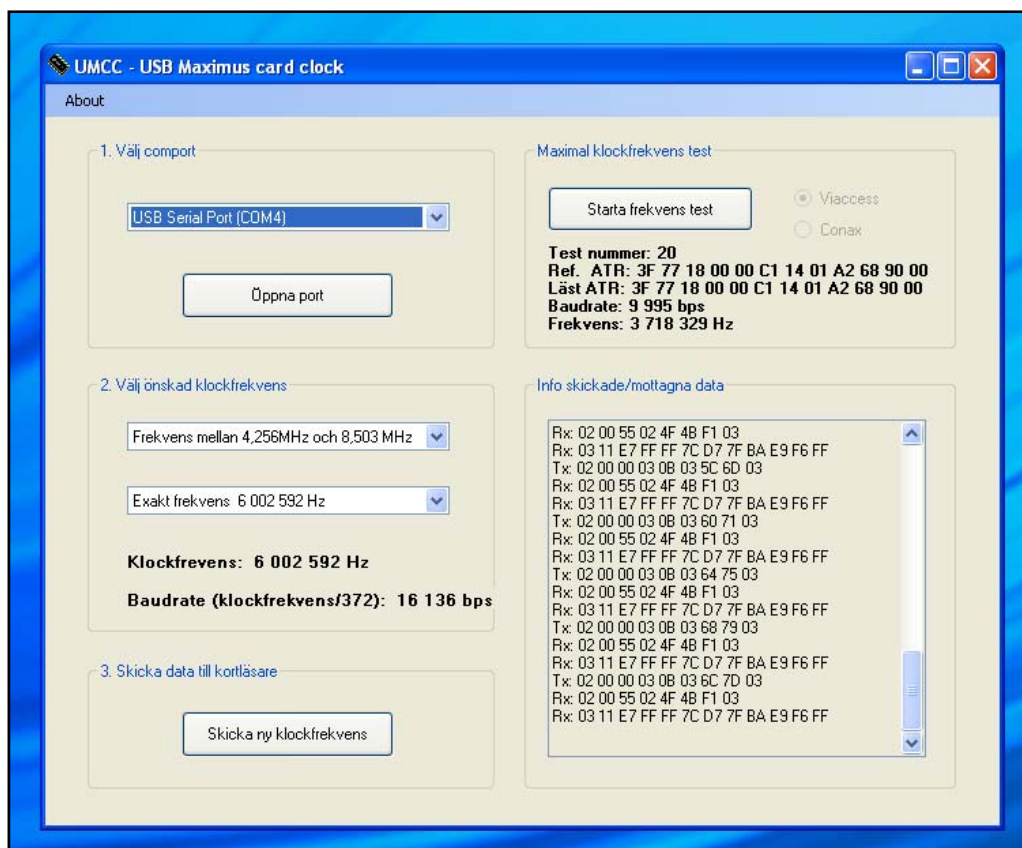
UMCC - USB Maximus card clock

About

1. Välj comport

USB Serial Port (COM4)

Öppna port

Maximal klockfrekvens test

Starta frekvens test

Viaccess

Conax

Test nummer: 20
Ref. ATR: 3F 77 18 00 00 C1 14 01 A2 68 90 00
Läst ATR: 3F 77 18 00 00 C1 14 01 A2 68 90 00
Baudrate: 9 995 bps
Frekvens: 3 718 329 Hz

2. Välj önskad klockfrekvens

Frekvens mellan 4,256MHz och 8,503 MHz

Exakt frekvens 6 002 592 Hz

Klockfrevens: 6 002 592 Hz

Baudrate (klockfrekvens/372): 16 136 bps

Info skickade/mottagna data

Rx: 02 00 55 02 4F 4B F1 03
Rx: 03 11 E7 FF FF 7C D7 7F BA E9 F6 FF
Tx: 02 00 00 03 0B 03 5C 6D 03
Rx: 02 00 55 02 4F 4B F1 03
Rx: 03 11 E7 FF FF 7C D7 7F BA E9 F6 FF
Tx: 02 00 00 03 0B 03 60 71 03
Rx: 02 00 55 02 4F 4B F1 03
Rx: 03 11 E7 FF FF 7C D7 7F BA E9 F6 FF
Tx: 02 00 00 03 0B 03 64 75 03
Rx: 02 00 55 02 4F 4B F1 03
Rx: 03 11 E7 FF FF 7C D7 7F BA E9 F6 FF
Tx: 02 00 00 03 0B 03 68 79 03
Rx: 02 00 55 02 4F 4B F1 03
Rx: 03 11 E7 FF FF 7C D7 7F BA E9 F6 FF
Tx: 02 00 00 03 0B 03 6C 7D 03
Rx: 02 00 55 02 4F 4B F1 03
Rx: 03 11 E7 FF FF 7C D7 7F BA E9 F6 FF

3. Skicka data till kortläsare

Skicka ny klockfrekvens